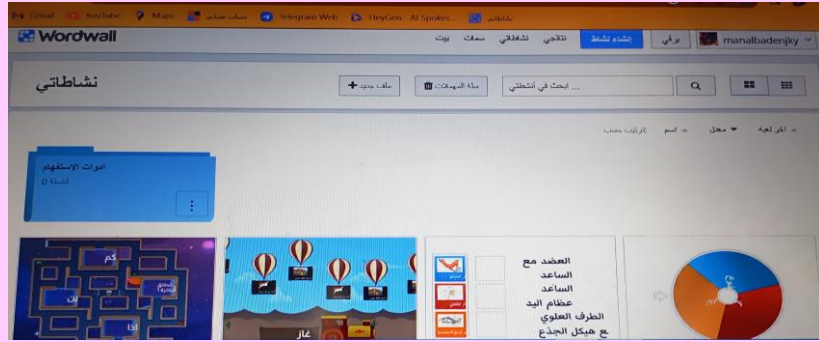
Gmail YouTube Maps حساب مجاني Telegram Web HeyGen - AI Spokes... نشاطاتي

Wordwall

بيت سمات نشاطاتي تقاتي إنشاء نشاط ترقي manalbadenjky

نشاطاتي

ملف جديد سلة المهملات ... ابحث في أنشطتي

بالترتيب حسب اسم معدل الأخير

ادوات الاستفهام
0 أنشطة

كم
اذا

غاز

العضد مع
الساعد
الساعد
عظام اليد
الطرف العلوي
ع هيكل الجذع